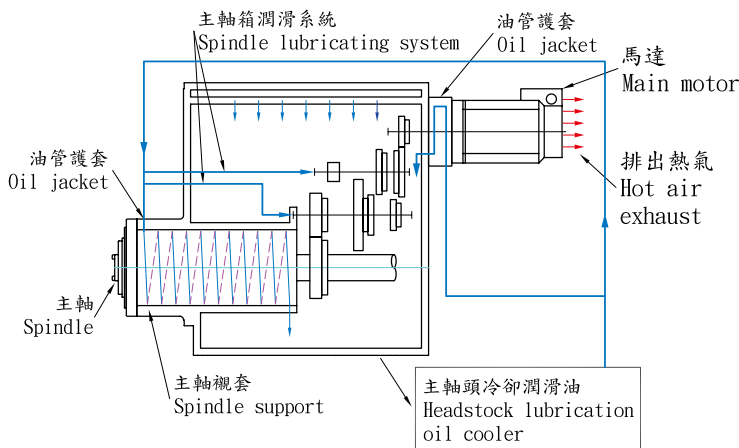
主軸箱潤滑系統
Spindle lubricating system

油管護套
Oil jacket

馬達
Main motor

油管護套
Oil jacket

排出熱氣
Hot air exhaust

主軸
Spindle

主軸襯套
Spindle support

主軸頭冷卻潤滑油
Headstock lubrication oil cooler